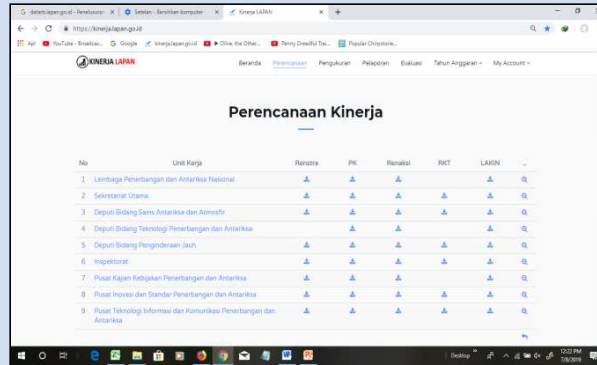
G datetbi.lapan.go.id - Penelusuran × Setelan - Bersihkan komputer × Kinerja LAPAN × +

https://kinerja.lapan.go.id

Apl YouTube - Broadcas... G Google kinerja.lapan.go.id ▶ Olive, the Other... Penny Dreadful Trai... Popular Chipstone...

KINERJA LAPAN

Beranda Perencanaan Pengukuran Pelaporan Evaluasi Tahun Anggaran ▾ My Account ▾

Perencanaan Kinerja

| No | Unit Kerja | Renstra | PK | Renaksi | RKT | LAKIN | ... |
|---|---|---|---|---|---|---|---|
| 1 | Lembaga Penerbangan dan Antariksa Nasional | | | | | | |
| 2 | Sekretariat Utama | | | | | | |
| 3 | Deputi Bidang Sains Antariksa dan Atmosfir | | | | | | |
| 4 | Deputi Bidang Teknologi Penerbangan dan Antariksa | | | | | | |
| 5 | Deputi Bidang Penginderaan Jauh | | | | | | |
| 6 | Inspektorat | | | | | | |
| 7 | Pusat Kajian Kebijakan Penerbangan dan Antariksa | | | | | | |
| 8 | Pusat Inovasi dan Standar Penerbangan dan Antariksa | | | | | | |
| 9 | Pusat Teknologi Informasi dan Komunikasi Penerbangan dan Antariksa | | | | | | |

Desktop 12:22 PM 7/8/2019